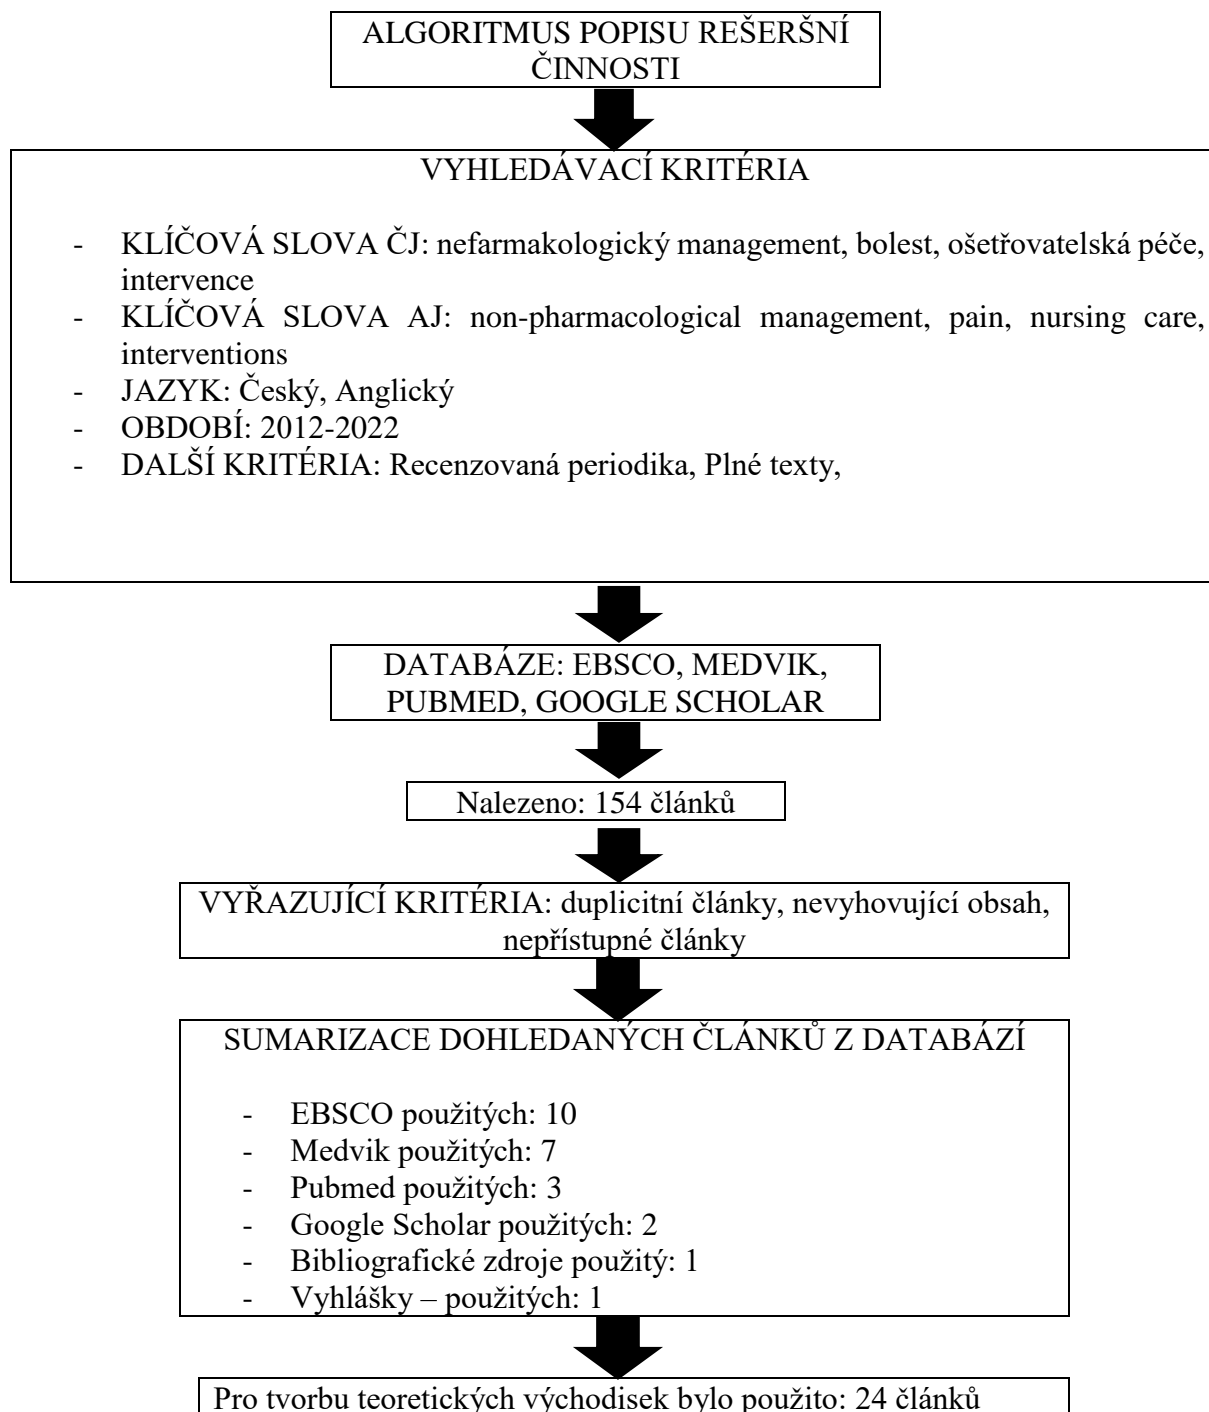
ALGORITMUS POPISU REŠERŠNÍ ČINNOSTI

VYHLEDÁVACÍ KRITÉRIA

- KLÍČOVÁ SLOVA ČJ: nefarmakologický management, bolest, ošetřovatelská péče, intervence
- KLÍČOVÁ SLOVA AJ: non-pharmacological management, pain, nursing care, interventions
- JAZYK: Český, Anglický
- OBDOBÍ: 2012-2022
- DALŠÍ KRITÉRIA: Recenzovaná periodika, Plné texty,

DATABÁZE: EBSCO, MEDVIK, PUBMED, GOOGLE SCHOLAR

Nalezeno: 154 článků

VYŘAZUJÍCÍ KRITÉRIA: duplicitní články, nevyhovující obsah, nepřístupné články

SUMARIZACE DOHLEDANÝCH ČLÁNKŮ Z DATABÁZÍ

- EBSCO použitých: 10
- Medvik použitých: 7
- Pubmed použitých: 3
- Google Scholar použitých: 2
- Bibliografické zdroje použitý: 1
- Vyhlášky – použitých: 1

Pro tvorbu teoretických východisek bylo použito: 24 článků